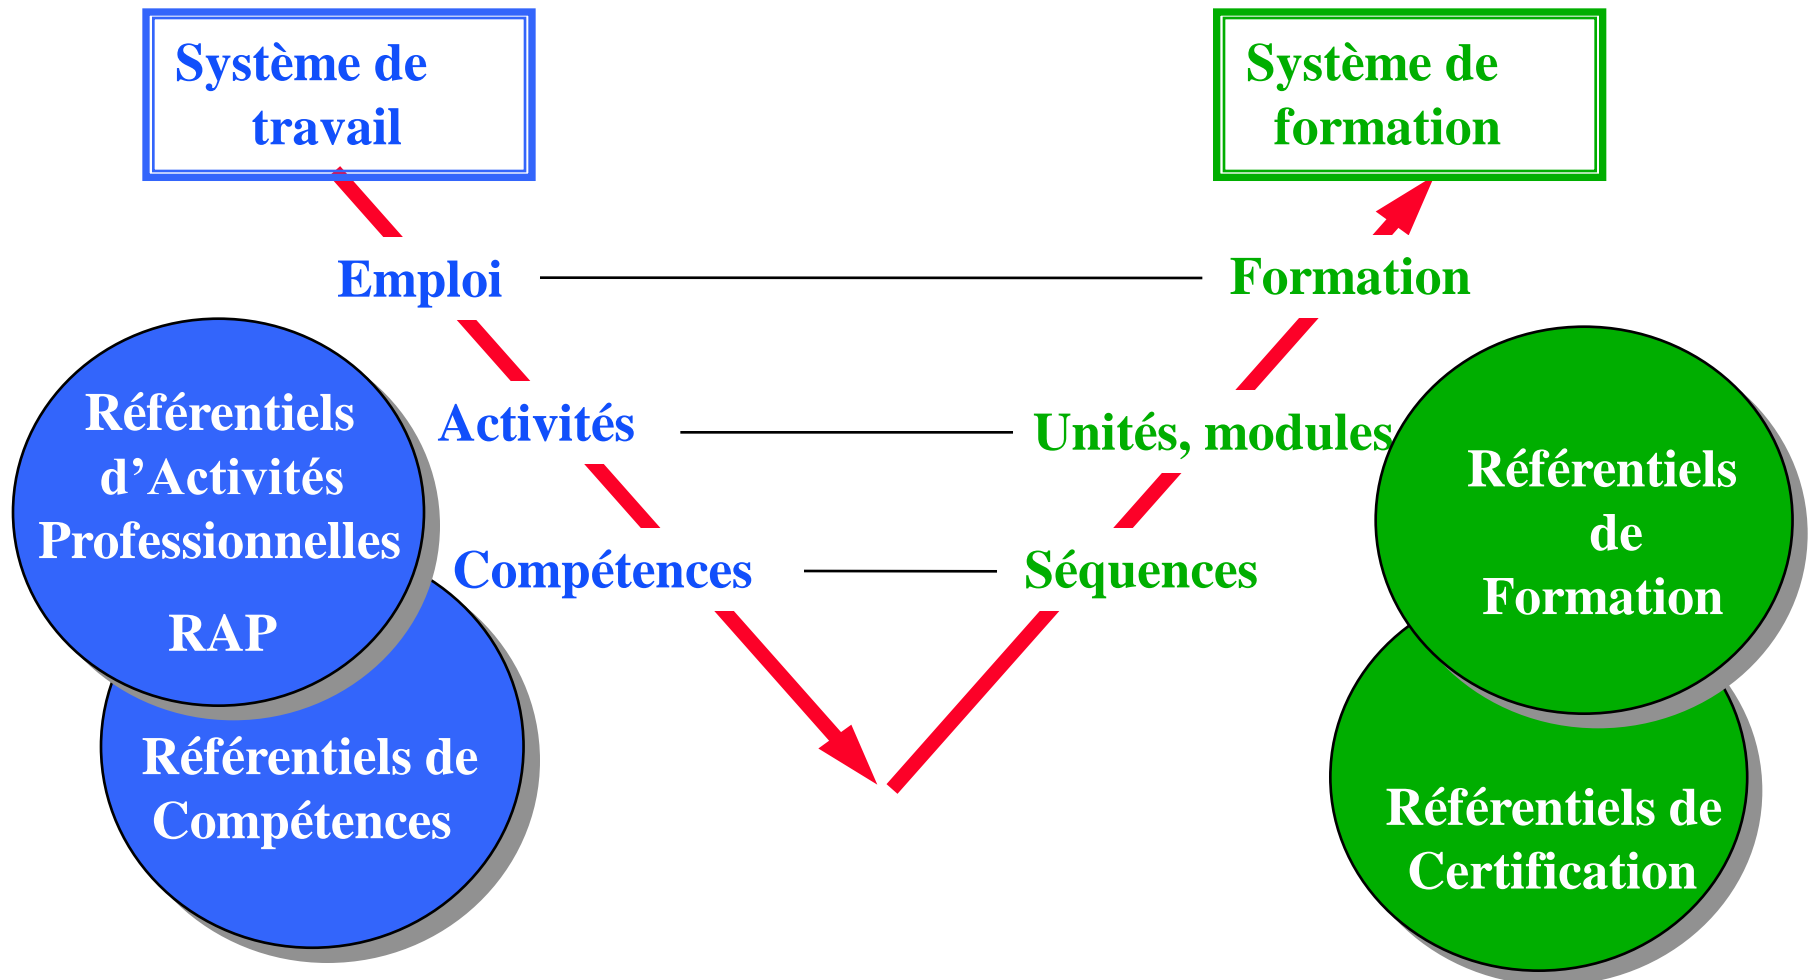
Système de travail

Système de formation

Emploi

Formation

Référentiels d’Activités Professionnelles

RAP

Activités

Unités, modules

Référentiels de Formation

Compétences

Séquences

Référentiels de Compétences

Référentiels de Certification